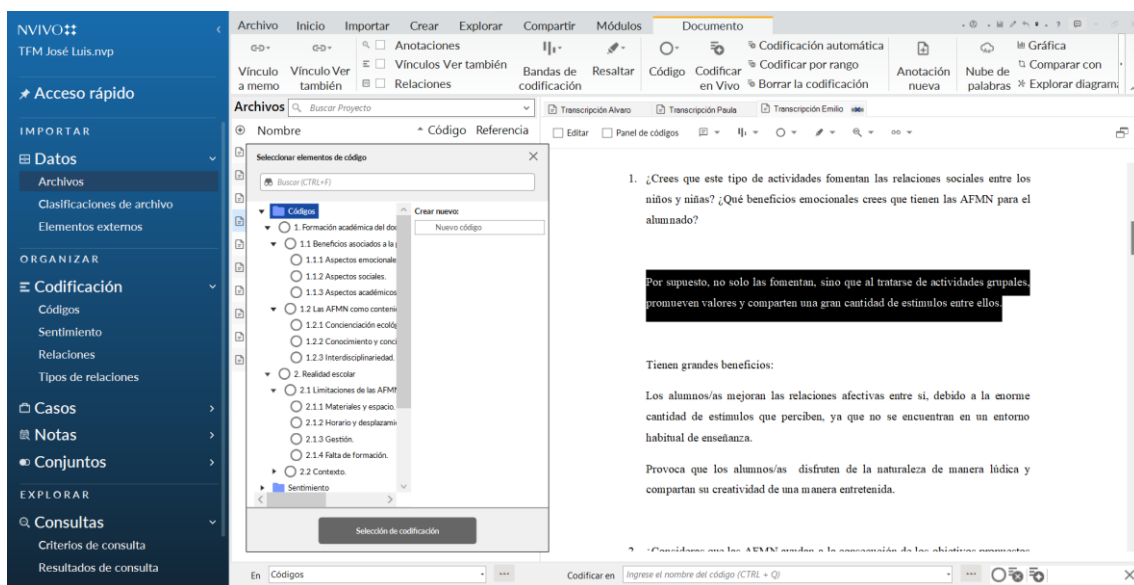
NVIVO
TFM José Luis.nvp
Acceso rápido
IMPORTAR
Datos
Archivos
Clasificaciones de archivo
Elementos externos
ORGANIZAR
Codificación
Códigos
Sentimiento
Relaciones
Tipos de relaciones
Casos
Notas
Conjuntos
EXPLORAR
Consultas
Criterios de consulta
Resultados de consulta

Archivo Inicio Importar Crear Explorar Compartir Módulos Documento
Vínculo a memo
Vínculo Ver también
Anotaciones
Vínculos Ver también
Relaciones
Bandas de codificación
Resaltar
Código
Codificar en Vivo
Codificación automática
Codificar por rango
Borrar la codificación
Anotación nueva
Nube de palabras
Gráfica
Comparar con
Explorar diagrama

Archivos Buscar Proyecto
Nombre Código Referencia
Transcripción Alvaro Transcripción Paula Transcripción Emilio
Editar Panel de códigos

Seleccionar elementos de código
Buscar (CTRL+F)
Códigos
1. Formación académica del do
1.1 Beneficios asociados a la
1.1.1 Aspectos emocionale
1.1.2 Aspectos sociales.
1.1.3 Aspectos académicos
1.2 Las AFMN como conteni
1.2.1 Concienciación ecoló
1.2.2 Conocimiento y conci
1.2.3 Interdisciplinariedad.
2. Realidad escolar
2.1 Limitaciones de las AFMN
2.1.1 Materiales y espacio.
2.1.2 Horario y desplazami
2.1.3 Gestión.
2.1.4 Falta de formación.
2.2 Contexto.
Sentimiento
Crear nuevo:
Nuevo código
Selección de codificación

1. ¿Crees que este tipo de actividades fomentan las relaciones sociales entre los niños y niñas? ¿Qué beneficios emocionales crees que tienen las AFMN para el alumnado?

Por supuesto, no solo las fomentan, sino que al tratarse de actividades grupales, promueven valores y comparten una gran cantidad de estímulos entre ellos.

Tienen grandes beneficios:

Los alumnos/as mejoran las relaciones afectivas entre sí, debido a la enorme cantidad de estímulos que perciben, ya que no se encuentran en un entorno habitual de enseñanza.

Provoca que los alumnos/as disfruten de la naturaleza de manera lúdica y compartan su creatividad de una manera entretenida.

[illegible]

En Códigos
Codificar en Ingrese el nombre del código (CTRL + Q)